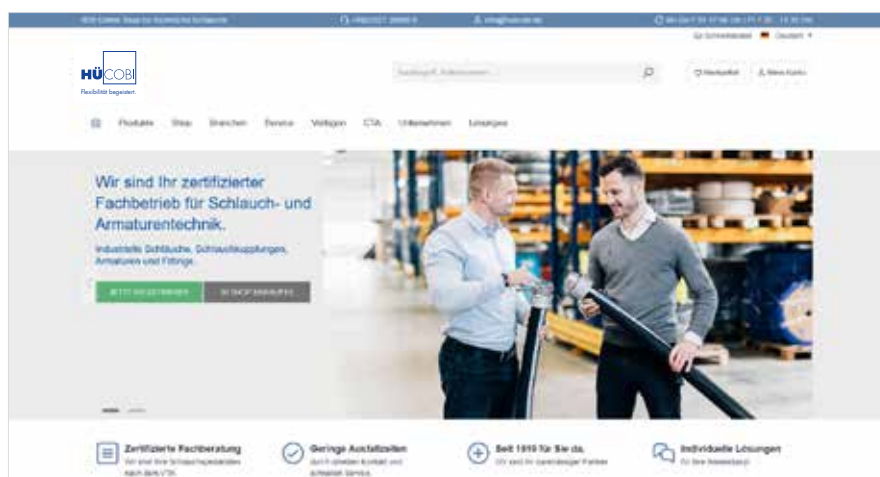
B2B Online Shop für Schlauchtechnik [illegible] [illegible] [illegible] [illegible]

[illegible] Deutsch

HÜCOBI
Flexibilität begeistert.

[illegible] Merkzettel Mein Konto

Produkte Shop Branchen Service Vorlagen CTA Unternehmen Lösungen

Wir sind Ihr zertifizierter Fachbetrieb für Schlauch- und Armaturentechnik.

Industrielle Schläuche, Schlauchkupplungen, Armaturen und Fittings.

JETZT REGISTRIEREN IM SHOP EINKAUFEN

Zertifizierte Fachberatung
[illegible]

Geringe Ausfallzeiten
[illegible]

Seit 1919 für Sie da.
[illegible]

Individuelle Lösungen
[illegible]